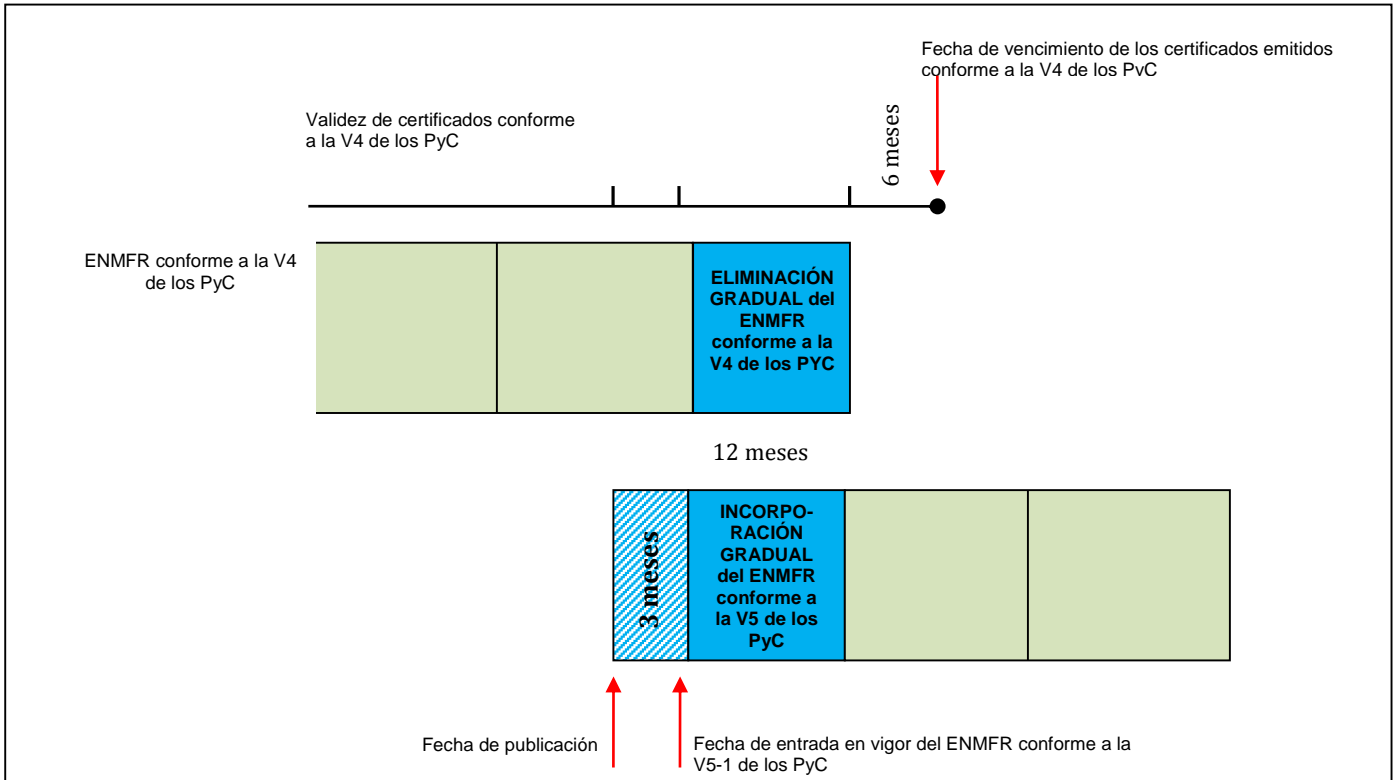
Fecha de vencimiento de los certificados emitidos conforme a la V4 de los PvC

Validez de certificados conforme a la V4 de los PyC

6 meses

ENMFR conforme a la V4 de los PyC

ELIMINACIÓN GRADUAL del ENMFR conforme a la V4 de los PYC

12 meses

3 meses

INCORPO-RACIÓN GRADUAL del ENMFR conforme a la V5 de los PyC

Fecha de publicación

Fecha de entrada en vigor del ENMFR conforme a la V5-1 de los PyC